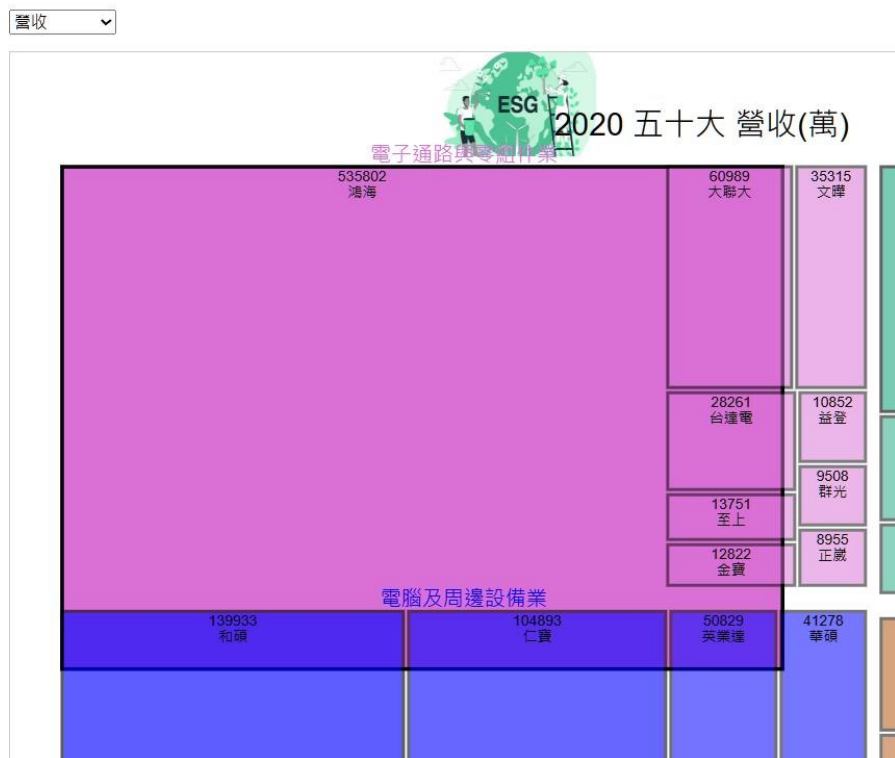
營收

ESG

2020 五十大 營收(萬)

電子通路與零組件業

535802
鴻海

60989
大聯大

35315
文曄

28261
台達電

10852
益登

9508
群光

13751
至上

8955
正崴

12822
金寶

電腦及周邊設備業

139933
和碩

104893
仁寶

50829
英業達

41278
華碩